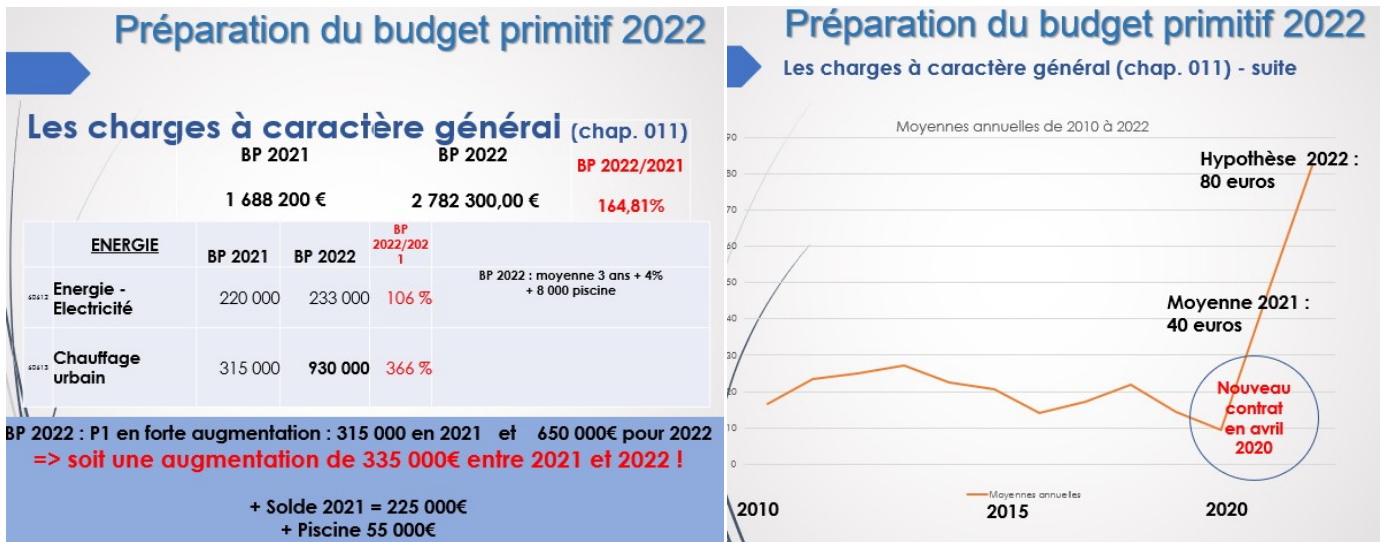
Préparation du budget primitif 2022

Les charges à caractère général (chap. 011)

| BP 2021 | BP 2022 | BP 2022/2021 |
|---|---|---|
| 1 688 200 € | 2 782 300,00 € | 164,81% |

| | ENERGIE | BP 2021 | BP 2022 | BP 2022/2021 | |
|---|---|---|---|---|---|
| 60612 | Energie - Electricité | 220 000 | 233 000 | 106 % | BP 2022 : moyenne 3 ans + 4% + 8 000 piscine |
| 60613 | Chauffage urbain | 315 000 | 930 000 | 366 % | |

BP 2022 : P1 en forte augmentation : 315 000 en 2021 et 650 000€ pour 2022
=> soit une augmentation de 335 000€ entre 2021 et 2022 !

+ Solde 2021 = 225 000€
+ Piscine 55 000€

Préparation du budget primitif 2022
Les charges à caractère général (chap. 011) - suite

Moyennes annuelles de 2010 à 2022

90
80
70
60
50
40
30
20
10
0

Hypothèse 2022 : 80 euros

Moyenne 2021 : 40 euros

Nouveau contrat en avril 2020

Moyennes annuelles

2010 2015 2020